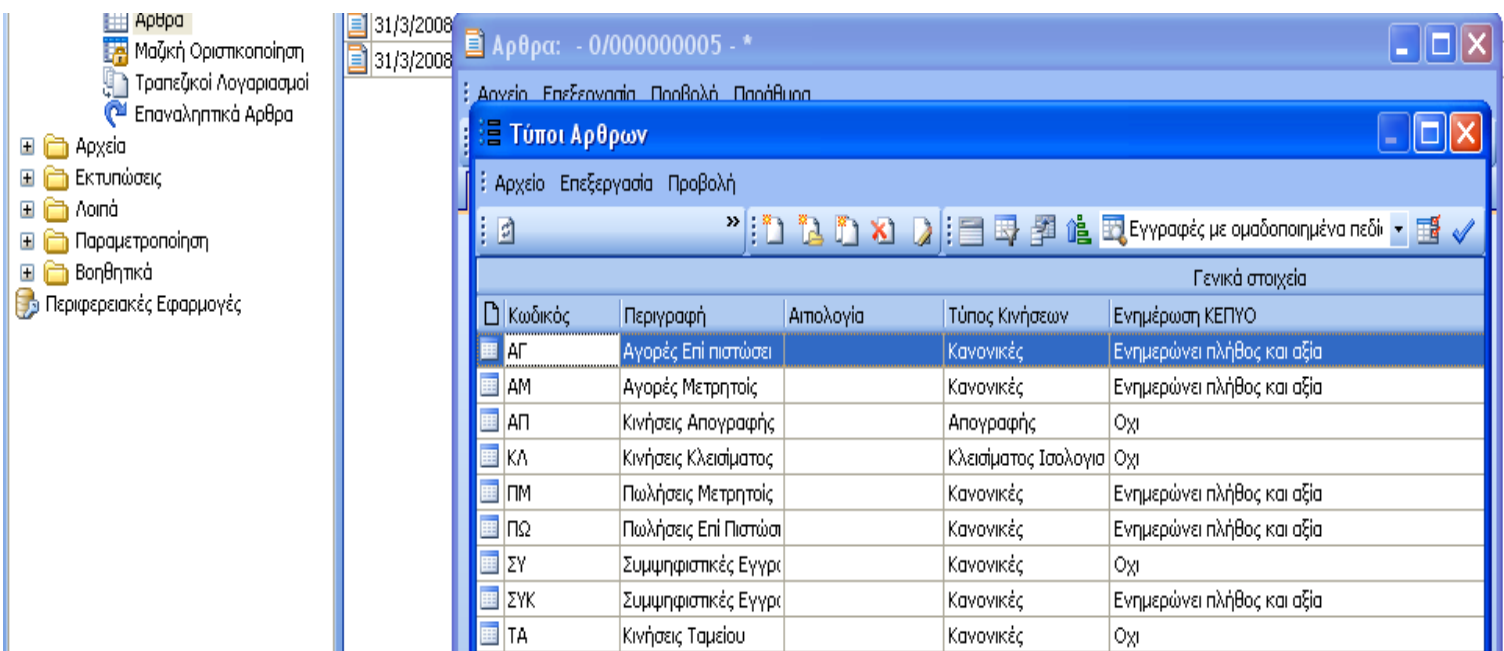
Αρθρα
Μαζική Οριστικοποίηση
Τραπεζικοί Λογαριασμοί
Επαναληπτικά Αρθρα
Αρχεία
Εκτυπώσεις
Λοιπά
Παραμετροποίηση
Βοηθητικά
Περιφερειακές Εφαρμογές

31/3/2008
31/3/2008

Αρθρα: - 0/000000005 - *
Αρχείο Επεξεργασία Προβολή Παράθυρα

Τύποι Αρθρων
Αρχείο Επεξεργασία Προβολή
Εγγραφές με ομαδοποιημένα πεδί

Γενικά στοιχεία

| Κωδικός | Περιγραφή | Αιτιολογία | Τύπος Κινήσεων | Ενημέρωση ΚΕΠΥΟ |
|---|---|---|---|---|
| ΑΓ | Αγορές Επί πιστώσει | | Κανονικές | Ενημερώνει πλήθος και αξία |
| ΑΜ | Αγορές Μετρητοίς | | Κανονικές | Ενημερώνει πλήθος και αξία |
| ΑΠ | Κινήσεις Απογραφής | | Απογραφής | Οχι |
| ΚΛ | Κινήσεις Κλεισίματος | | Κλεισίματος Ισολογισ | Οχι |
| ΠΜ | Πωλήσεις Μετρητοίς | | Κανονικές | Ενημερώνει πλήθος και αξία |
| ΠΩ | Πωλήσεις Επί Πιστώσι | | Κανονικές | Ενημερώνει πλήθος και αξία |
| ΣΥ | Συμψηφιστικές Εγγρα | | Κανονικές | Οχι |
| ΣΥΚ | Συμψηφιστικές Εγγρα | | Κανονικές | Ενημερώνει πλήθος και αξία |
| ΤΑ | Κινήσεις Ταμείου | | Κανονικές | Οχι |